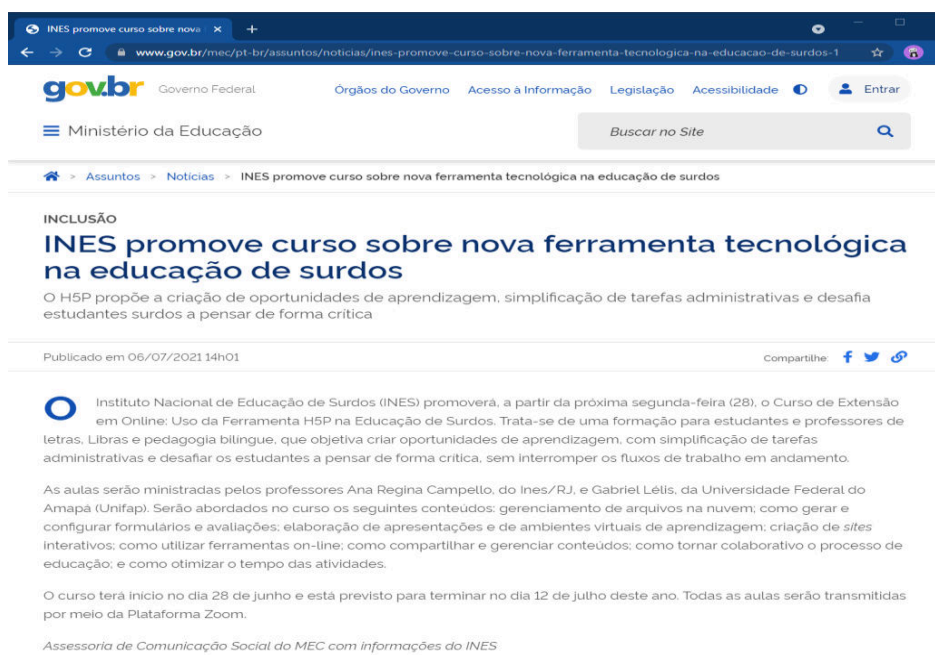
INES promove curso sobre nova ×
+
www.gov.br/mec/pt-br/assuntos/noticias/ines-promove-curso-sobre-nova-ferramenta-tecnologica-na-educacao-de-surdos-1

gov.br Governo Federal
Órgãos do Governo Acesso à Informação Legislação Acessibilidade Entrar

Ministério da Educação
Buscar no Site

> Assuntos > Notícias > INES promove curso sobre nova ferramenta tecnológica na educação de surdos

INCLUSÃO
INES promove curso sobre nova ferramenta tecnológica na educação de surdos
O H5P propõe a criação de oportunidades de aprendizagem, simplificação de tarefas administrativas e desafia estudantes surdos a pensar de forma crítica

Publicado em 06/07/2021 14h01
Compartilhe:

O Instituto Nacional de Educação de Surdos (INES) promoverá, a partir da próxima segunda-feira (28), o Curso de Extensão em Online: Uso da Ferramenta H5P na Educação de Surdos. Trata-se de uma formação para estudantes e professores de letras, Libras e pedagogia bilíngue, que objetiva criar oportunidades de aprendizagem, com simplificação de tarefas administrativas e desafiar os estudantes a pensar de forma crítica, sem interromper os fluxos de trabalho em andamento.

As aulas serão ministradas pelos professores Ana Regina Campello, do Ines/RJ, e Gabriel Lélis, da Universidade Federal do Amapá (Unifap). Serão abordados no curso os seguintes conteúdos: gerenciamento de arquivos na nuvem; como gerar e configurar formulários e avaliações; elaboração de apresentações e de ambientes virtuais de aprendizagem; criação de sites interativos; como utilizar ferramentas on-line; como compartilhar e gerenciar conteúdos; como tornar colaborativo o processo de educação; e como otimizar o tempo das atividades.

O curso terá início no dia 28 de junho e está previsto para terminar no dia 12 de julho deste ano. Todas as aulas serão transmitidas por meio da Plataforma Zoom.

Assessoria de Comunicação Social do MEC com informações do INES